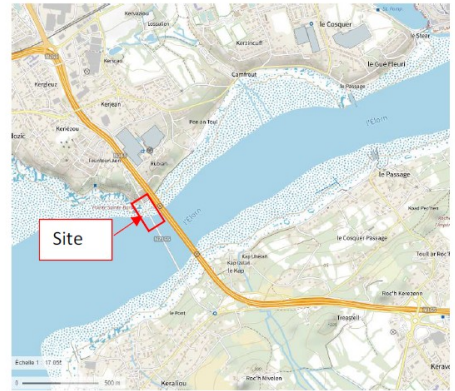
Site

le Cosquer

Kerandrec

Kernisicouff

Camfrout

le Cove Fleuri

Kerleuz

Kerjean

Kerincou

Poulrenec'h

Kerhuon

le Passage

le Cosquer Passage

Keraliou

Roc'h Kerezen

Roc'h Nivelen

Le Port

Echelle 1 : 17 055

500 m